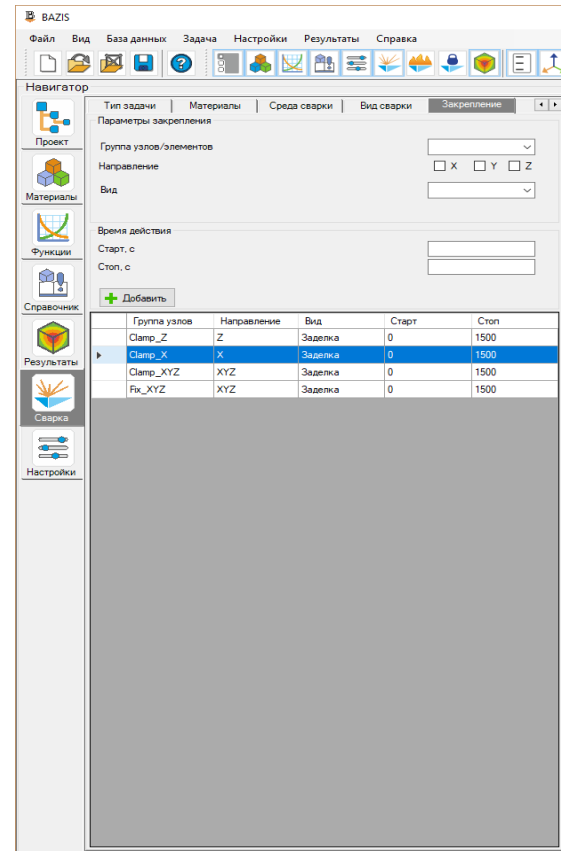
BAZIS

Файл Вид База данных Задача Настройки Результаты Справка

Навигатор

Проект

Материалы

Функции

Справочник

Результаты

Сварка

Настройки

Тип задачи | Материалы | Среда сварки | Вид сварки | Закрепление

Параметры закрепления

Группа узлов/элементов

Направление X Y Z

Вид

Время действия

Старт, с

Стоп, с

Добавить

| | Группа узлов | Направление | Вид | Старт | Стоп |
|---|---|---|---|---|---|
| | Clamp_Z | Z | Заделка | 0 | 1500 |
| ▸ | Clamp_X | X | Заделка | 0 | 1500 |
| | Clamp_XYZ | XYZ | Заделка | 0 | 1500 |
| | Fix_XYZ | XYZ | Заделка | 0 | 1500 |